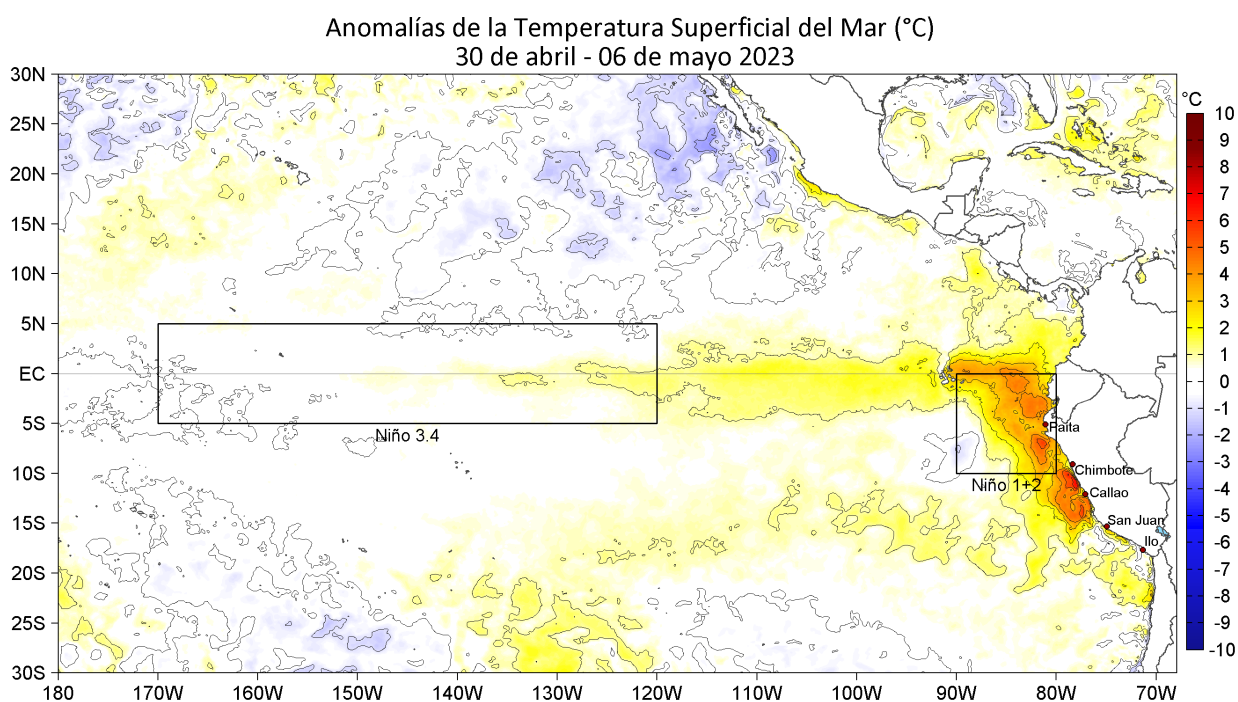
Anomalías de la Temperatura Superficial del Mar (°C)
30 de abril - 06 de mayo 2023

30N
25N
20N
15N
10N
5N
EC
5S
10S
15S
20S
25S
30S

180
170W
160W
150W
140W
130W
120W
110W
100W
90W
80W
70W

Niño 3.4
Niño 1+2
Paita
Chimbote
Callao
San Juan
Ilo

°C
10
9
8
7
6
5
4
3
2
1
0
-1
-2
-3
-4
-5
-6
-7
-8
-9
-10